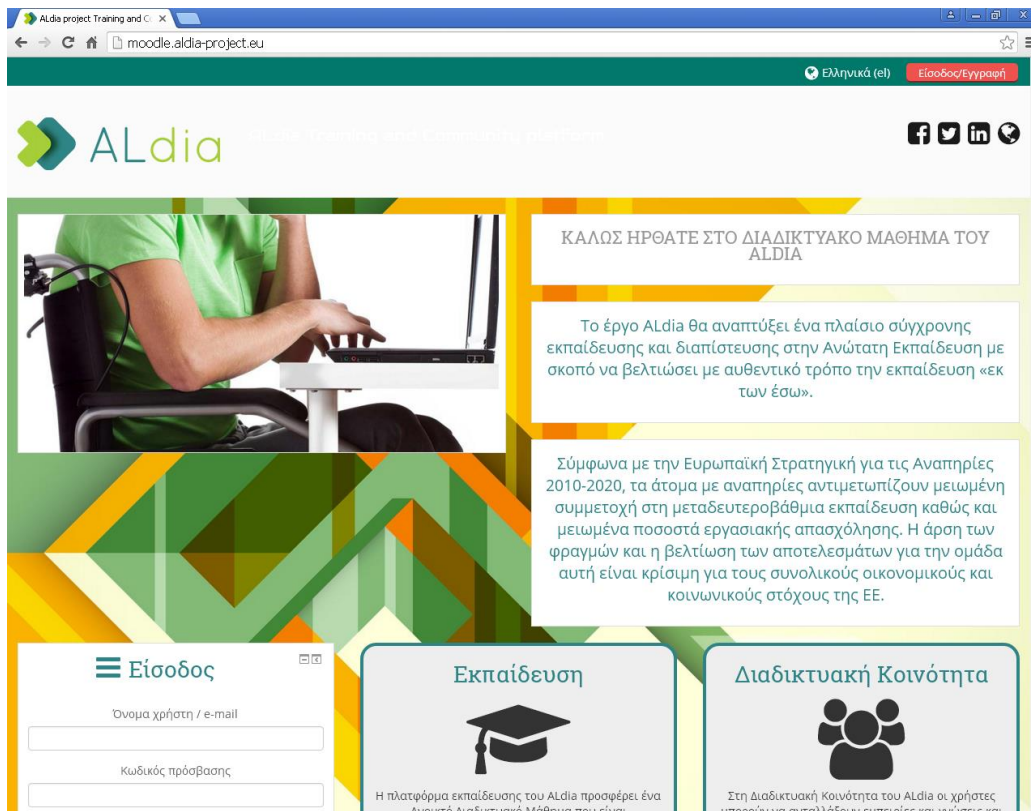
ALdia project Training and C ×

moodle.aldia-project.eu

Ελληνικά (el) Είσοδος/Εγγραφή

ALdia

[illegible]

ΚΑΛΩΣ ΗΡΘΑΤΕ ΣΤΟ ΔΙΑΔΙΚΤΥΑΚΟ ΜΑΘΗΜΑ ΤΟΥ ALDIA

Το έργο ALdia θα αναπτύξει ένα πλαίσιο σύγχρονης εκπαίδευσης και διαπίστευσης στην Ανώτατη Εκπαίδευση με σκοπό να βελτιώσει με αυθεντικό τρόπο την εκπαίδευση «εκ των έσω».

Σύμφωνα με την Ευρωπαϊκή Στρατηγική για τις Αναπηρίες 2010-2020, τα άτομα με αναπηρίες αντιμετωπίζουν μειωμένη συμμετοχή στη μεταδευτεροβάθμια εκπαίδευση καθώς και μειωμένα ποσοστά εργασιακής απασχόλησης. Η άρση των φραγμών και η βελτίωση των αποτελεσμάτων για την ομάδα αυτή είναι κρίσιμη για τους συνολικούς οικονομικούς και κοινωνικούς στόχους της ΕΕ.

Είσοδος

Όνομα χρήστη / e-mail

Κωδικός πρόσβασης

Εκπαίδευση

Η πλατφόρμα εκπαίδευσης του ALdia προσφέρει ένα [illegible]

Διαδικτυακή Κοινότητα

Στη Διαδικτυακή Κοινότητα του ALdia οι χρήστες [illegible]